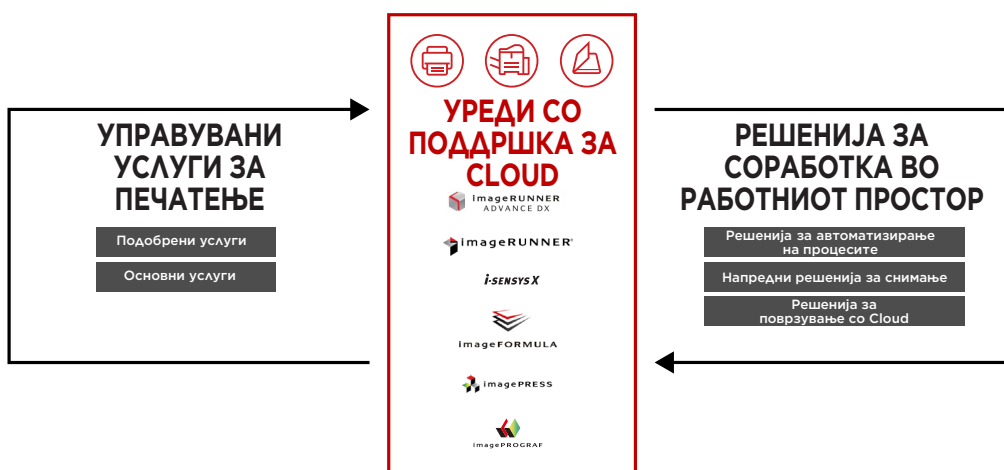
УПРАВУВАНИ УСЛУГИ ЗА ПЕЧАТЕЊЕ

Подобрени услуги

Основни услуги

УРЕДИ СО ПОДДРШКА ЗА CLOUD

imageRUNNER ADVANCE DX

imageRUNNER

i-SENSYS X

imageFORMULA

imagePRESS

imagePROGRAF

РЕШЕНИЈА ЗА СОРАБОТКА ВО РАБОТНИОТ ПРОСТОР

Решенија за автоматизирање на процесите

Напредни решенија за снимање

Решенија за поврзување со Cloud